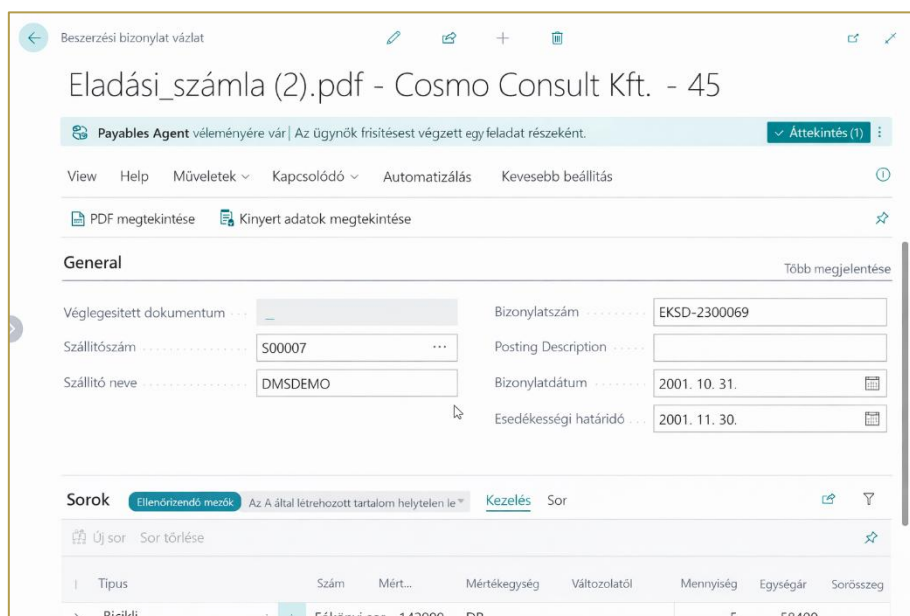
Beszerzési bizonylat vázlat

Eladási_számla (2).pdf - Cosmo Consult Kft. - 45

Payables Agent véleményére vár | Az ügynök frissítésest végzett egy feladat részeként.

Áttekintés (1)

View Help Műveletek Kapcsolódó Automatizálás Kevesebb beállítás

PDF megtekintése Kinyert adatok megtekintése

General

Több megjelenítése

Véglegesitett dokumentum _

Szállítószám S00007

Szállító neve DMSDEMO

Bizonylatszám EKSD-2300069

Posting Description

Bizonylatdátum 2001. 10. 31.

Esedékességi határidő 2001. 11. 30.

Sorok Ellenőrizendő mezők Az A által létrehozott tartalom helytelen le Kezelés Sor

Új sor Sor törlése

| Típus | Szám | Mért... | Mértékegység | Változolatól | Mennyiség | Egységár | Sorösszeg |
|---|---|---|---|---|---|---|---|
| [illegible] | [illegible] | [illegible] | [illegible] | | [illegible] | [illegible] | |